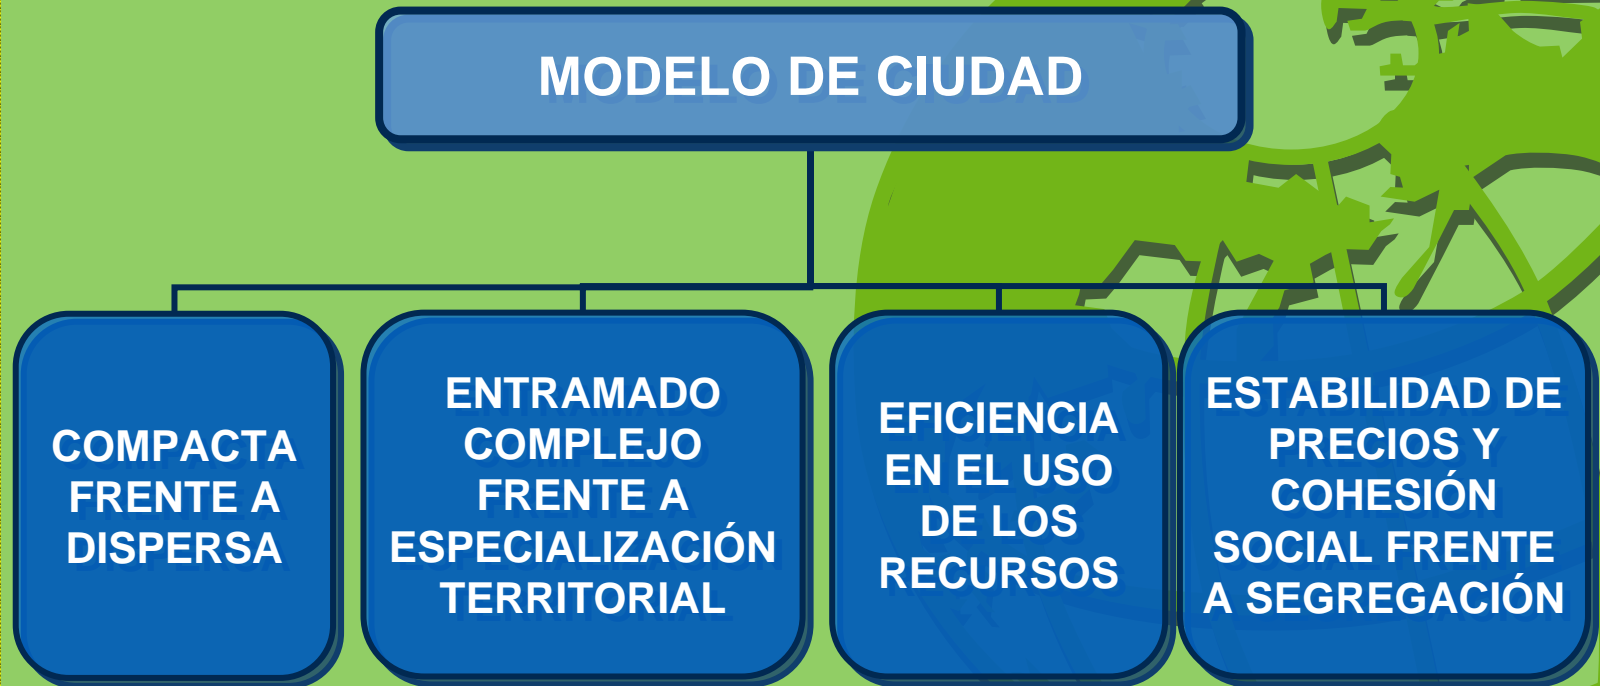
MODELO DE CIUDAD

COMPACTA FRENTE A DISPERSA

ENTRAMADO COMPLEJO FRENTE A ESPECIALIZACIÓN TERRITORIAL

EFICIENCIA EN EL USO DE LOS RECURSOS

ESTABILIDAD DE PRECIOS Y COHESIÓN SOCIAL FRENTE A SEGREGACIÓN